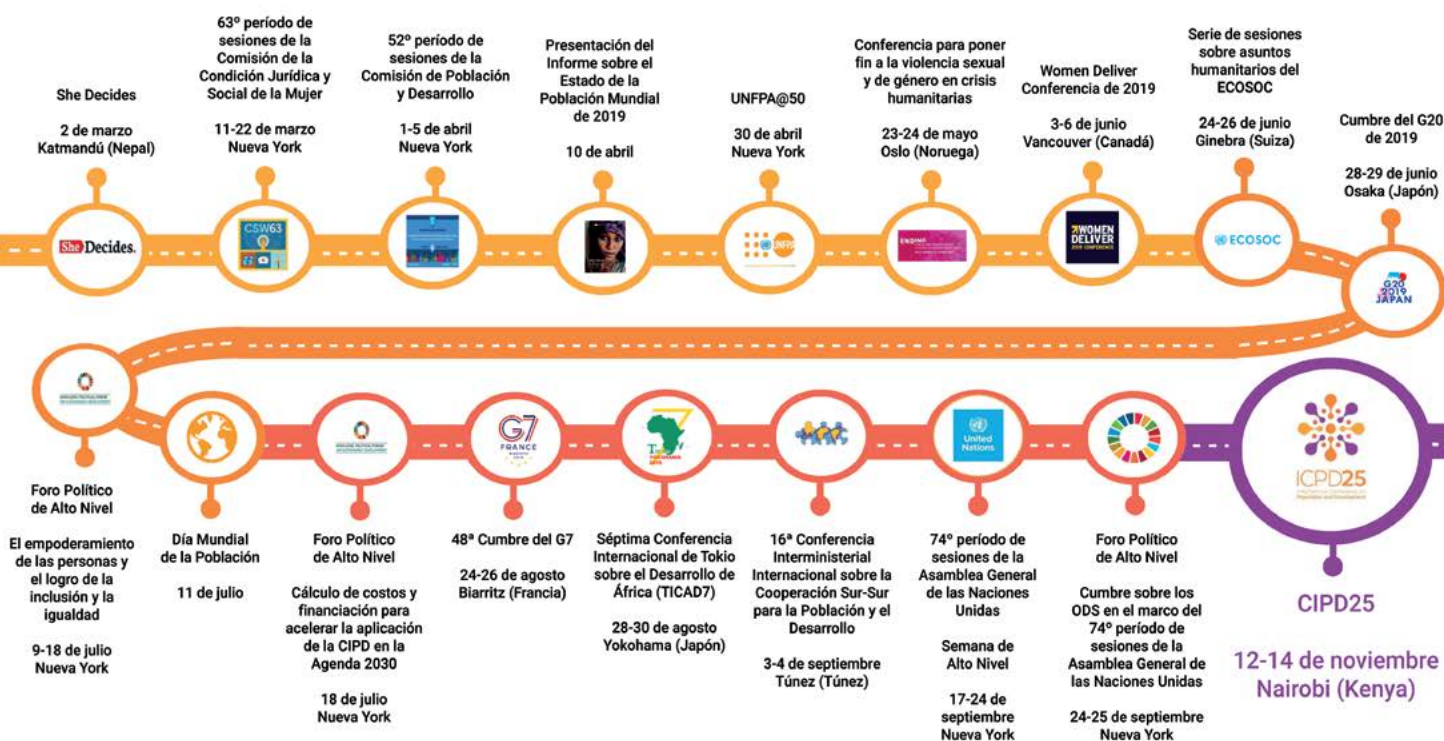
She Decides

2 de marzo
Katmandú (Nepal)

63º período de sesiones de la Comisión de la Condición Jurídica y Social de la Mujer

11-22 de marzo
Nueva York

52º período de sesiones de la Comisión de Población y Desarrollo

1-5 de abril
Nueva York

Presentación del Informe sobre el Estado de la Población Mundial de 2019

10 de abril

UNFPA@50

30 de abril
Nueva York

Conferencia para poner fin a la violencia sexual y de género en crisis humanitarias

23-24 de mayo
Oslo (Noruega)

Women Deliver Conferencia de 2019

3-6 de junio
Vancouver (Canadá)

Serie de sesiones sobre asuntos humanitarios del ECOSOC

24-26 de junio
Ginebra (Suiza)

Cumbre del G20 de 2019

28-29 de junio
Osaka (Japón)

She Decides.

CSW63

UNFPA

ENDING

WOMEN DELIVER

ECOSOC

G20 2019 JAPAN

Foro Político de Alto Nivel

El empoderamiento de las personas y el logro de la inclusión y la igualdad

9-18 de julio
Nueva York

Día Mundial de la Población

11 de julio

Foro Político de Alto Nivel

Cálculo de costos y financiación para acelerar la aplicación de la CIPD en la Agenda 2030

18 de julio
Nueva York

48ª Cumbre del G7

24-26 de agosto
Biarritz (Francia)

Séptima Conferencia Internacional de Tokio sobre el Desarrollo de África (TICAD7)

28-30 de agosto
Yokohama (Japón)

16ª Conferencia Interministerial Internacional sobre la Cooperación Sur-Sur para la Población y el Desarrollo

3-4 de septiembre
Túnez (Túnez)

74º período de sesiones de la Asamblea General de las Naciones Unidas

Semana de Alto Nivel

17-24 de septiembre
Nueva York

Foro Político de Alto Nivel

Cumbre sobre los ODS en el marco del 74º período de sesiones de la Asamblea General de las Naciones Unidas

24-25 de septiembre
Nueva York

G7 FRANCE

United Nations

ICPD25

CIPD25

12-14 de noviembre
Nairobi (Kenya)